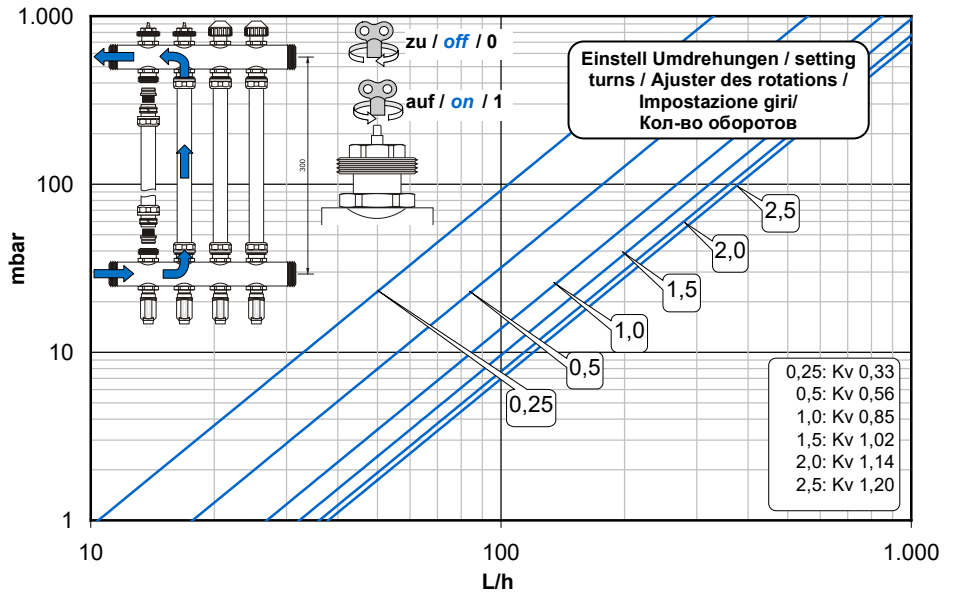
1.000

100

10

1

mbar

10

100

1.000

L/h

zu / off / 0

auf / on / 1

300

Einstell Umdrehungen / setting turns / Ajuster des rotations / Impostazione giri/ Кол-во оборотов

2,5

2,0

1,5

1,0

0,5

0,25

0,25: Kv 0,33
0,5: Kv 0,56
1,0: Kv 0,85
1,5: Kv 1,02
2,0: Kv 1,14
2,5: Kv 1,20